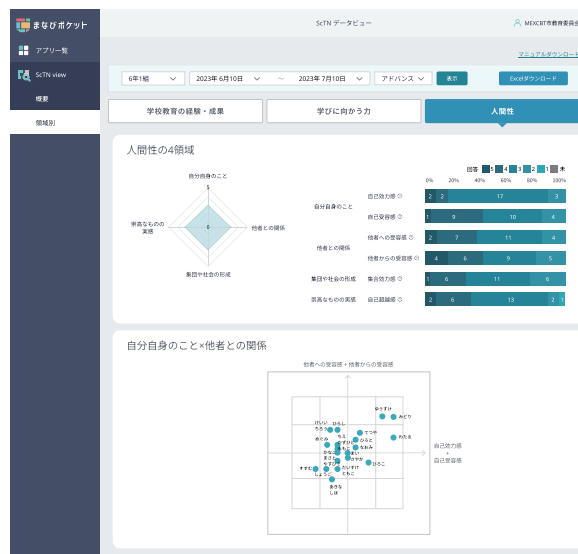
まなびポケット

アプリ一覧

ScTN view

概要

領域別

ScTN データビュー

MEXCBT市教育委員会

マニュアルダウンロード

6年1組

2023年 6月10日 ～ 2023年 7月10日

アドバンス

表示

Excelダウンロード

学校教育の経験・成果

学びに向かう力

人間性

人間性の4領域

自分自身のこと

他者との関係

集団や社会の形成

崇高なものの実感

5

0

回答 5 4 3 2 1 未

0% 20% 40% 60% 80% 100%

| | | |
|---|---|---|
| 自分自身のこと | 自己効力感 | 2 2 17 3 |
| | 自己受容感 | 1 9 10 4 |
| 他者との関係 | 他者への受容感 | 2 7 11 4 |
| | 他者からの受容感 | 4 6 9 5 |
| 集団や社会の形成 | 集合効力感 | 1 6 11 6 |
| 崇高なものの実感 | 自己超越感 | 2 6 13 2 1 |

自分自身のこと×他者との関係

他者への受容感 + 他者からの受容感

自己効力感 + 自己受容感

ゆうすけ みどり わたる けいい ひろし つつや ひとみ たかし ちえ めぐみ なおみ かなこ ゆい まさし ゆかり すすむ こうこ しょうこ さいすけ ともこ あきな しほ